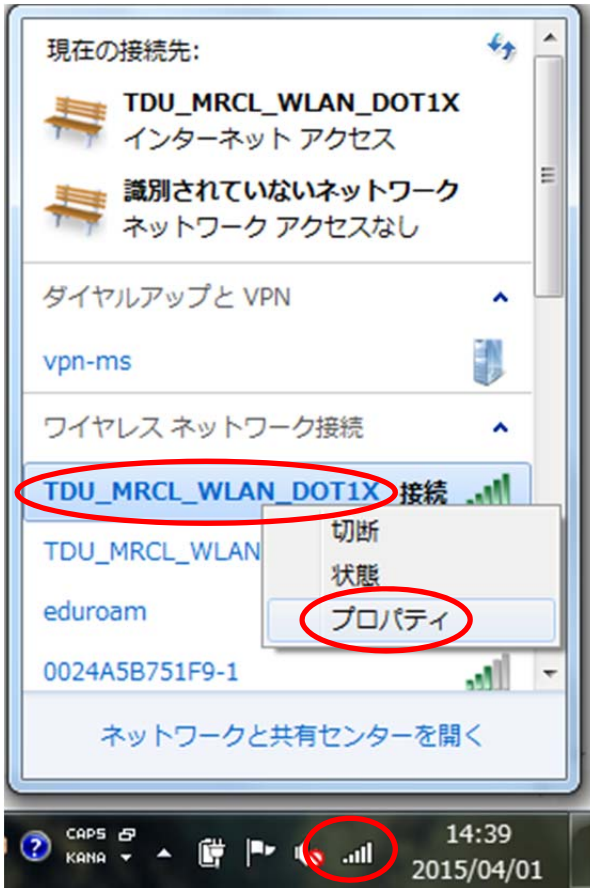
現在の接続先:

TDU_MRCL_WLAN_DOT1X
インターネット アクセス

識別されていないネットワーク
ネットワーク アクセスなし

ダイヤルアップと VPN

vpn-ms

ワイヤレス ネットワーク接続

TDU_MRCL_WLAN_DOT1X 接続

TDU_MRCL_WLAN

eduroam

0024A5B751F9-1

切断
状態
プロパティ

ネットワークと共有センターを開く

CAPS
KANA

14:39
2015/04/01